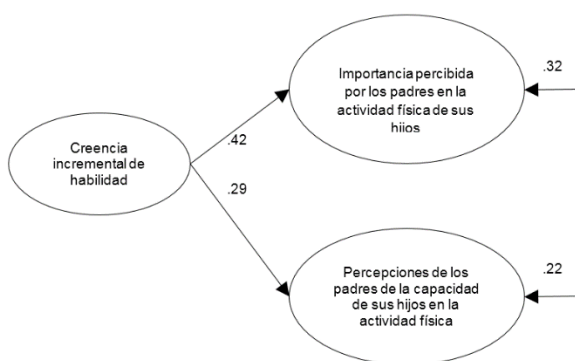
Creencia incremental de habilidad

.42

.29

Importancia percibida por los padres en la actividad física de sus hijos

.32

Percepciones de los padres de la capacidad de sus hijos en la actividad física

.22